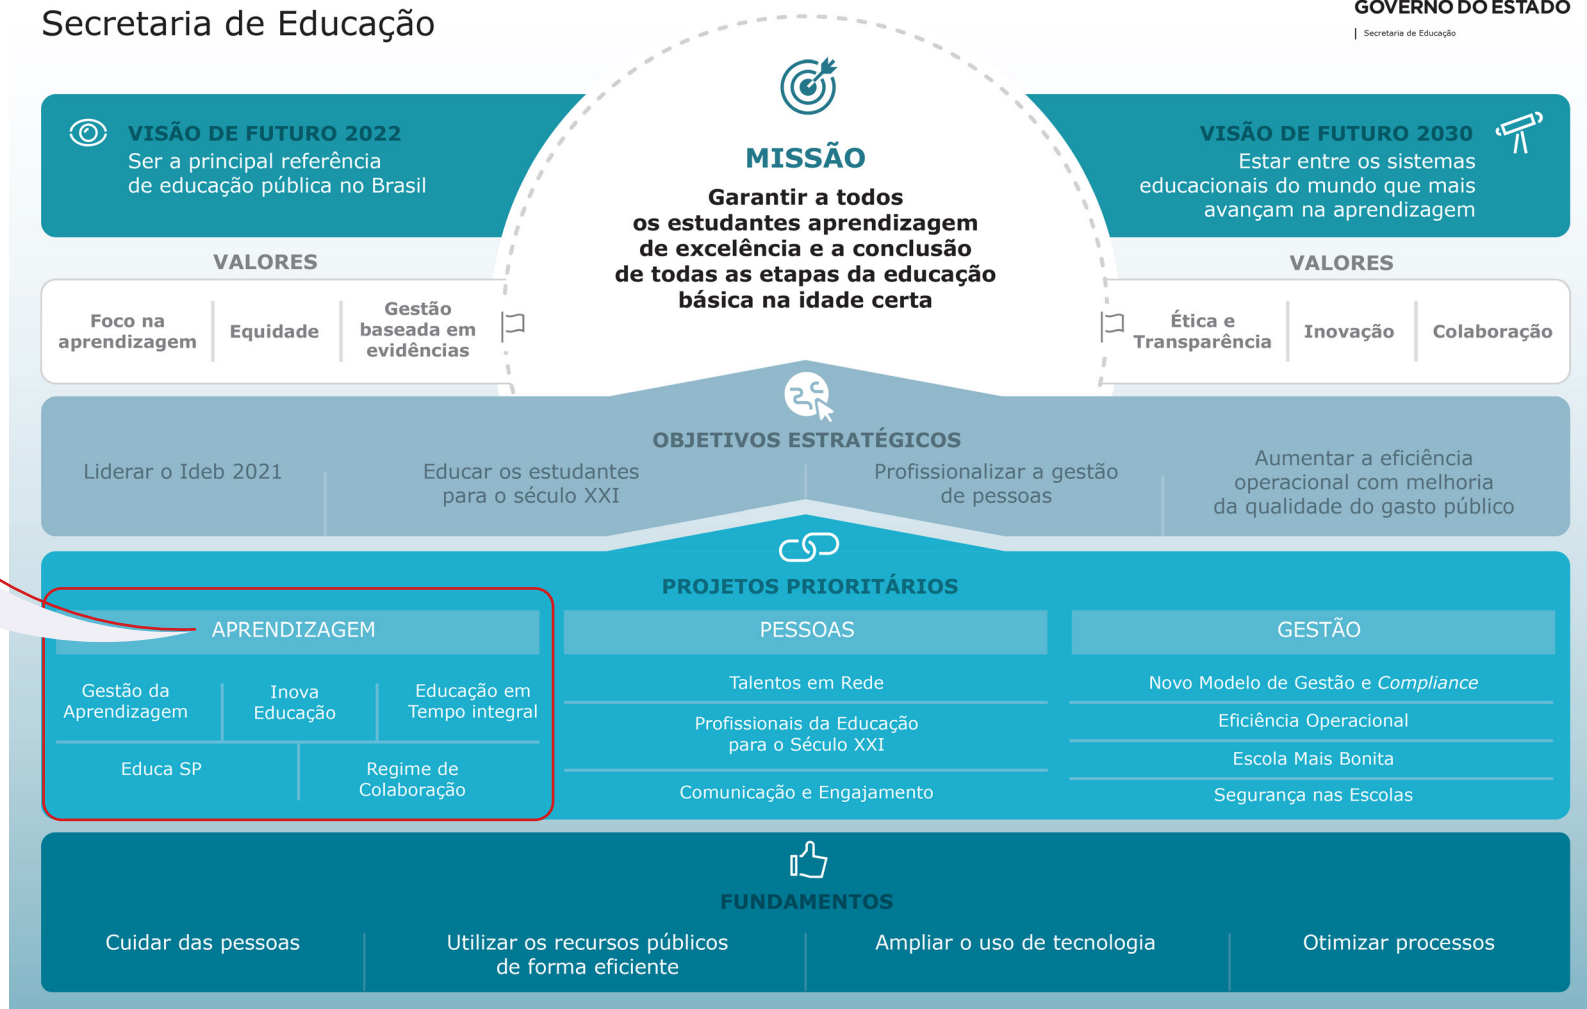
Secretaria de Educação

GOVERNO DO ESTADO
Secretaria de Educação

VISÃO DE FUTURO 2022
Ser a principal referência de educação pública no Brasil

MISSÃO
Garantir a todos os estudantes aprendizagem de excelência e a conclusão de todas as etapas da educação básica na idade certa

VISÃO DE FUTURO 2030
Estar entre os sistemas educacionais do mundo que mais avançam na aprendizagem

VALORES

| Foco na aprendizagem | Equidade | Gestão baseada em evidências |
|---|---|---|

VALORES

| Ética e Transparência | Inovação | Colaboração |
|---|---|---|

OBJETIVOS ESTRATÉGICOS

| Liderar o Ideb 2021 | Educar os estudantes para o século XXI | Profissionalizar a gestão de pessoas | Aumentar a eficiência operacional com melhoria da qualidade do gasto público |
|---|---|---|---|

PROJETOS PRIORITÁRIOS

APRENDIZAGEM
Gestão da Aprendizagem
Inova Educação
Educação em Tempo integral
Educa SP
Regime de Colaboração

PESSOAS
Talentos em Rede
Profissionais da Educação para o Século XXI
Comunicação e Engajamento

GESTÃO
Novo Modelo de Gestão e Compliance
Eficiência Operacional
Escola Mais Bonita
Segurança nas Escolas

FUNDAMENTOS

| Cuidar das pessoas | Utilizar os recursos públicos de forma eficiente | Ampliar o uso de tecnologia | Otimizar processos |
|---|---|---|---|